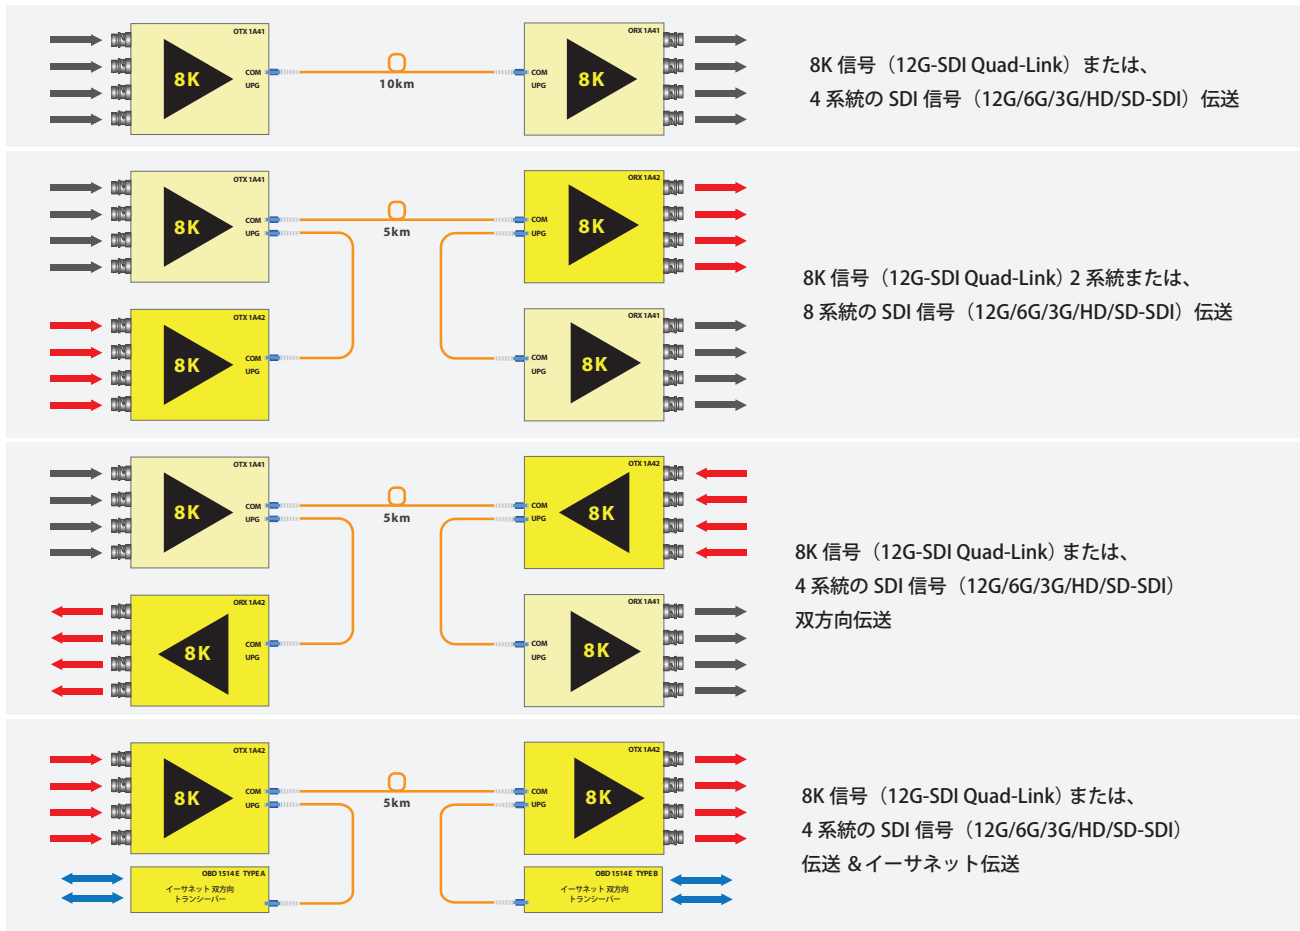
OTX 1A41
8K
COM
UPG
10km
ORX 1A41
COM
UPG
8K

8K 信号（12G-SDI Quad-Link）または、
4 系統の SDI 信号（12G/6G/3G/HD/SD-SDI）伝送

OTX 1A41
8K
COM
UPG
5km
ORX 1A42
COM
UPG
8K
OTX 1A42
8K
COM
UPG
ORX 1A41
COM
UPG
8K

8K 信号（12G-SDI Quad-Link）2 系統または、
8 系統の SDI 信号（12G/6G/3G/HD/SD-SDI）伝送

OTX 1A41
8K
COM
UPG
5km
OTX 1A42
COM
UPG
8K
ORX 1A42
8K
COM
UPG
ORX 1A41
COM
UPG
8K

8K 信号（12G-SDI Quad-Link）または、
4 系統の SDI 信号（12G/6G/3G/HD/SD-SDI）
双方向伝送

OTX 1A42
8K
COM
UPG
5km
OTX 1A42
COM
UPG
8K
OBD 1514E TYPE A
イーサネット 双方向
トランシーバー
OBD 1514E TYPE B
イーサネット 双方向
トランシーバー

8K 信号（12G-SDI Quad-Link）または、
4 系統の SDI 信号（12G/6G/3G/HD/SD-SDI）
伝送 &イーサネット伝送